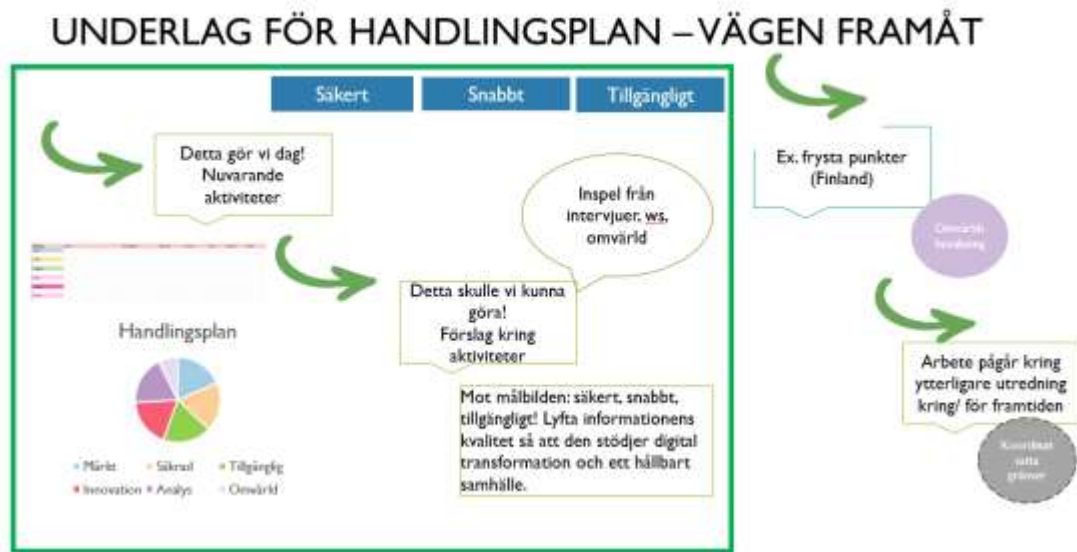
UNDERLAG FÖR HANDLINGSPLAN – VÄGEN FRAMÅT

Säkert

Snabbt

Tillgängligt

Detta gör vi dag! Nuvarande aktiviteter

Inspel från intervjuer, ws, omvärld

Detta skulle vi kunna göra! Förslag kring aktiviteter

Handlingsplan

Märkt
Säkrad
Tillgänglig
Innovation
Analys
Omvärld

Mot målbilden: säkert, snabbt, tillgängligt! Lyfta informationens kvalitet så att den stödjer digital transformation och ett hållbart samhälle.

Ex. frysta punkter (Finland)

Omvärlds bevakning

Arbete pågår kring ytterligare utredning kring/ för framtiden

Koordinat satta gränser